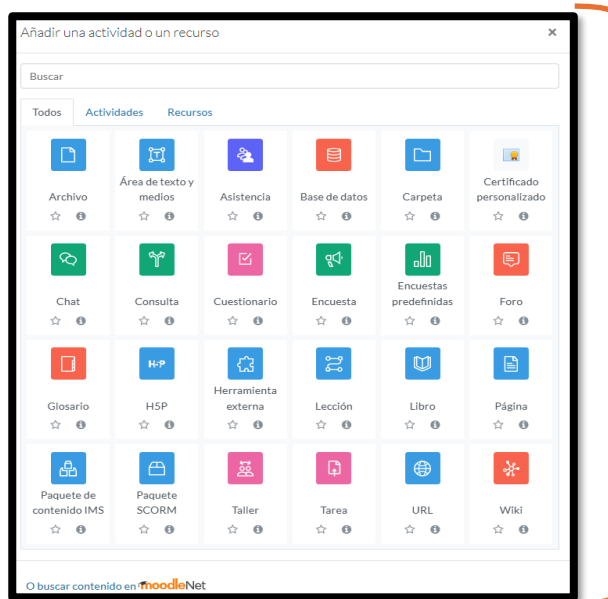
Añadir una actividad o un recurso ×

Buscar

Todos Actividades Recursos

Archivo

Área de texto y medios

Asistencia

Base de datos

Carpeta

Certificado personalizado

Chat

Consulta

Cuestionario

Encuesta

Encuestas predefinidas

Foro

Glosario

H-P

H5P

Herramienta externa

Lección

Libro

Página

Paquete de contenido IMS

Paquete SCORM

Taller

Tarea

URL

Wiki

O buscar contenido en moodleNet